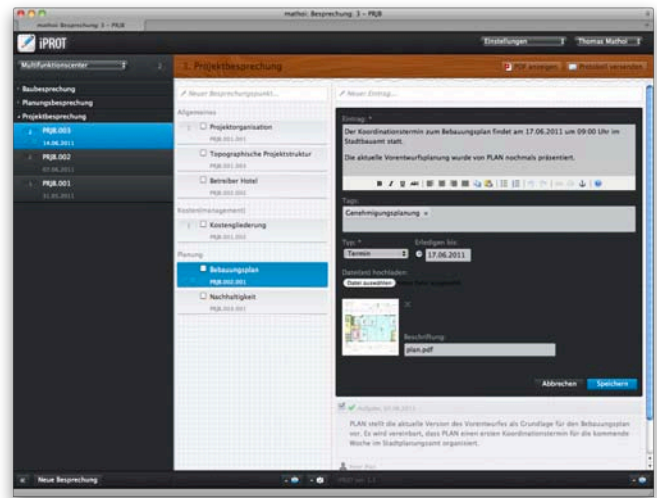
mathoi: Besprechung: 3 – PRJB

mathoi: Besprechung: 3 – PRJB

iPROT

Einstellungen

Thomas Mathoi

Multifunktionscenter

3. Projektbesprechung

PDF anzeigen

Protokoll versenden

Baubesprechung

Planungsbesprechung

Projektbesprechung

PRJB.003

14.06.2011

PRJB.002

07.06.2011

PRJB.001

31.05.2011

Neuer Besprechungspunkt...

Allgemeines

Projektorganisation

PRJB.001.001

Topographische Projektstruktur

PRJB.001.003

Betreiber Hotel

PRJB.001.002

Kostenmanagement

Kostengliederung

PRJB.001.002

Planung

Bebauungsplan

PRJB.002.001

Nachhaltigkeit

PRJB.003.001

Neuer Eintrag...

Eintrag: *

Der Koordinationstermin zum Bebauungsplan findet am 17.06.2011 um 09:00 Uhr im Stadtbauamt statt.

Die aktuelle Vorentwurfsplanung wurde von PLAN nochmals präsentiert.

Tags:

Genehmigungsplanung ×

Typ: *

Termin

Erledigen bis:

17.06.2011

Datei(en) hochladen:

Datei auswählen

Beschriftung:

plan.pdf

Abbrechen

Speichern

Aufgabe, 07.06.2011

PLAN stellt die aktuelle Version des Vorentwurfes als Grundlage für den Bebauungsplan vor. Es wird vereinbart, dass PLAN einen ersten Koordinationstermin für die kommende Woche im Stadtplanungsamt organisiert.

Neue Besprechung

iPROT ver. 1.1